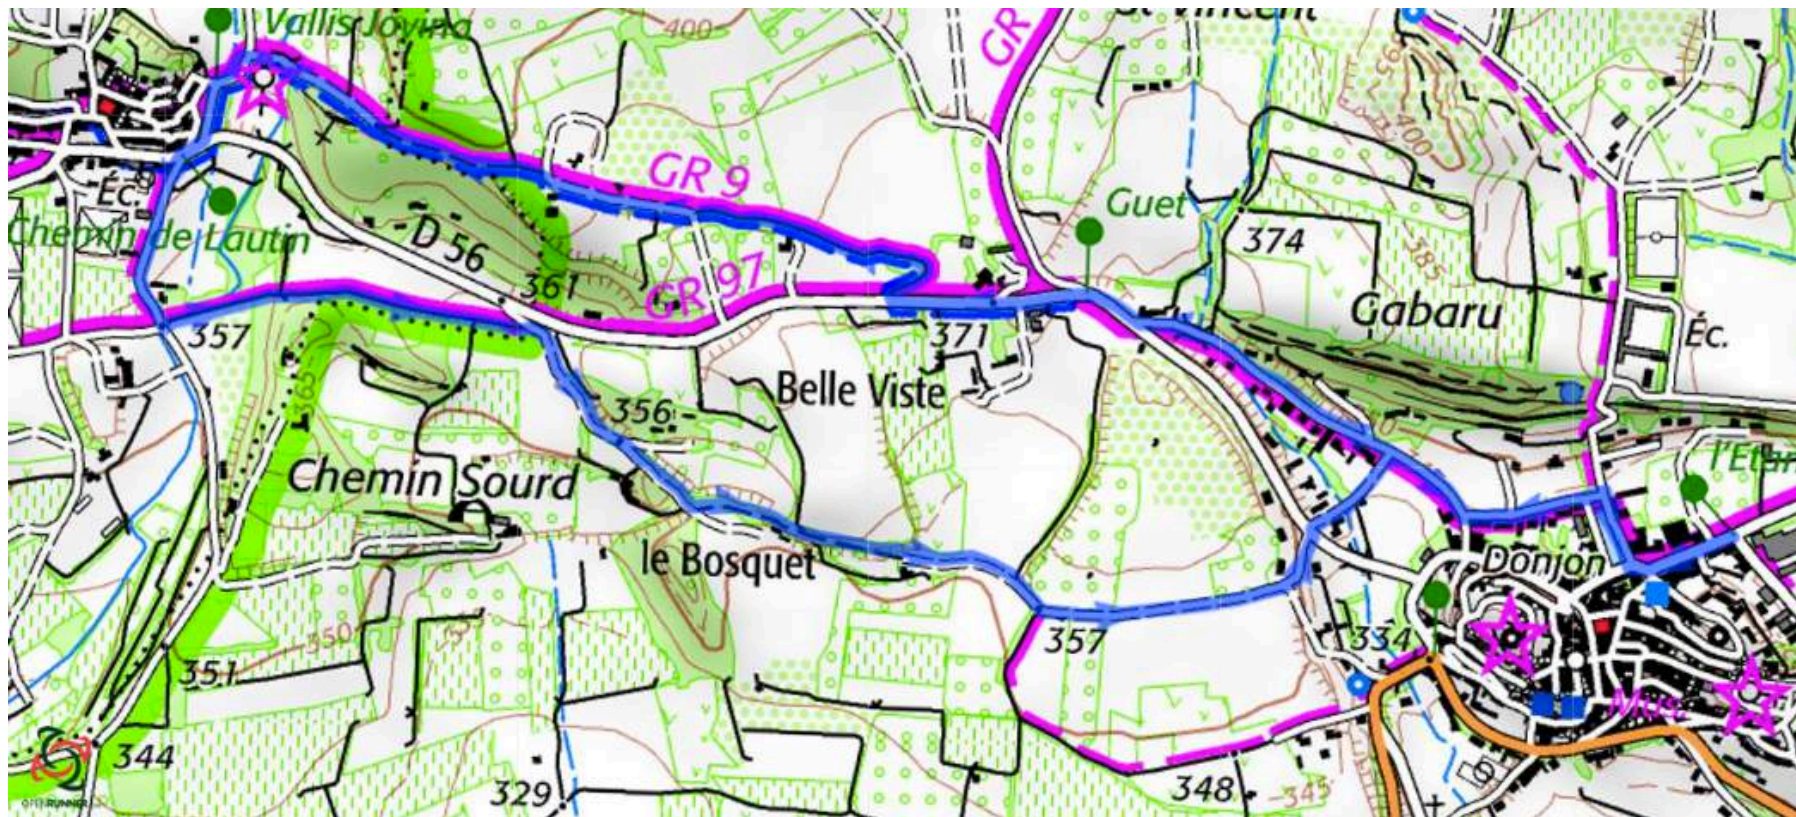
Vallis Jovina
400
GR
St Vincent
GR 9
Éc.
Chemin de Lautin
D 56
361
GR 97
Guet
374
385
400
395
Gabaru
Éc.
357
371
Belle Viste
356
Chemin Sourd
l'Etan
le Bosquet
Donjon
357
334
350
351
Mus
344
329
348
345
OPENRUNNER